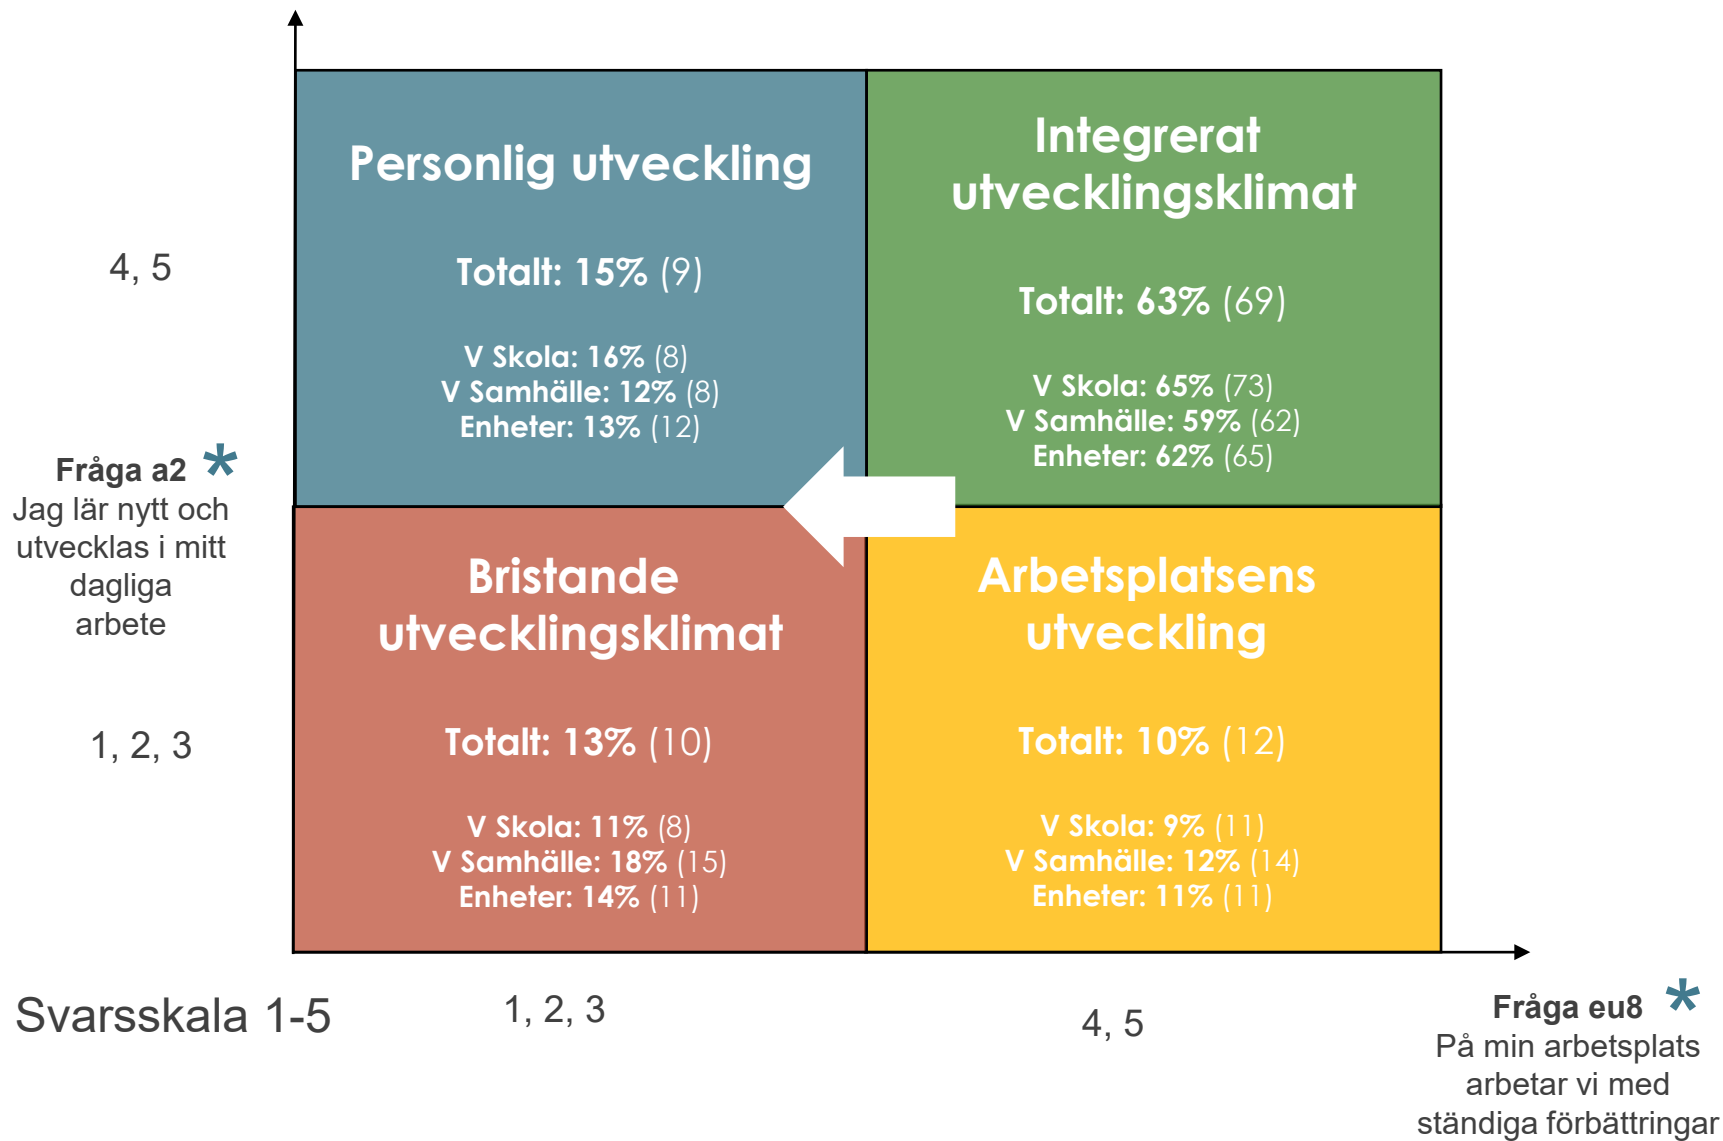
Personlig utveckling

Totalt: 15% (9)

V Skola: 16% (8)
V Samhälle: 12% (8)
Enheter: 13% (12)

Integrerat utvecklingsklimat

Totalt: 63% (69)

V Skola: 65% (73)
V Samhälle: 59% (62)
Enheter: 62% (65)

4, 5

Fråga a2 *
Jag lär nytt och utvecklas i mitt dagliga arbete

1, 2, 3

Bristande utvecklingsklimat

Totalt: 13% (10)

V Skola: 11% (8)
V Samhälle: 18% (15)
Enheter: 14% (11)

Arbetsplatsens utveckling

Totalt: 10% (12)

V Skola: 9% (11)
V Samhälle: 12% (14)
Enheter: 11% (11)

Svarsskala 1-5

1, 2, 3

4, 5

Fråga eu8 *
På min arbetsplats arbetar vi med ständiga förbättringar